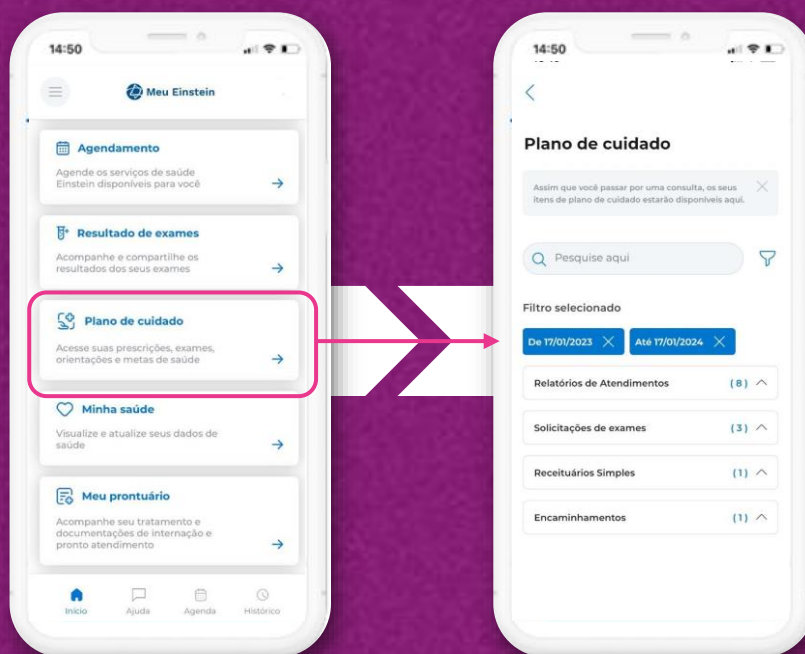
14:50

Meu Einstein

Agendamento
Agende os serviços de saúde Einstein disponíveis para você

Resultado de exames
Acompanhe e compartilhe os resultados dos seus exames

Plano de cuidado
Acesse suas prescrições, exames, orientações e metas de saúde

Minha saúde
Visualize e atualize seus dados de saúde

Meu prontuário
Acompanhe seu tratamento e documentações de internação e pronto atendimento

Início Ajuda Agenda Histórico

14:50

Plano de cuidado

Assim que você passar por uma consulta, os seus itens de plano de cuidado estarão disponíveis aqui.

Pesquise aqui

Filtro selecionado

De 17/01/2023 Até 17/01/2024

Relatórios de Atendimentos (8)

Solicitações de exames (3)

Receituários Simples (1)

Encaminhamentos (1)